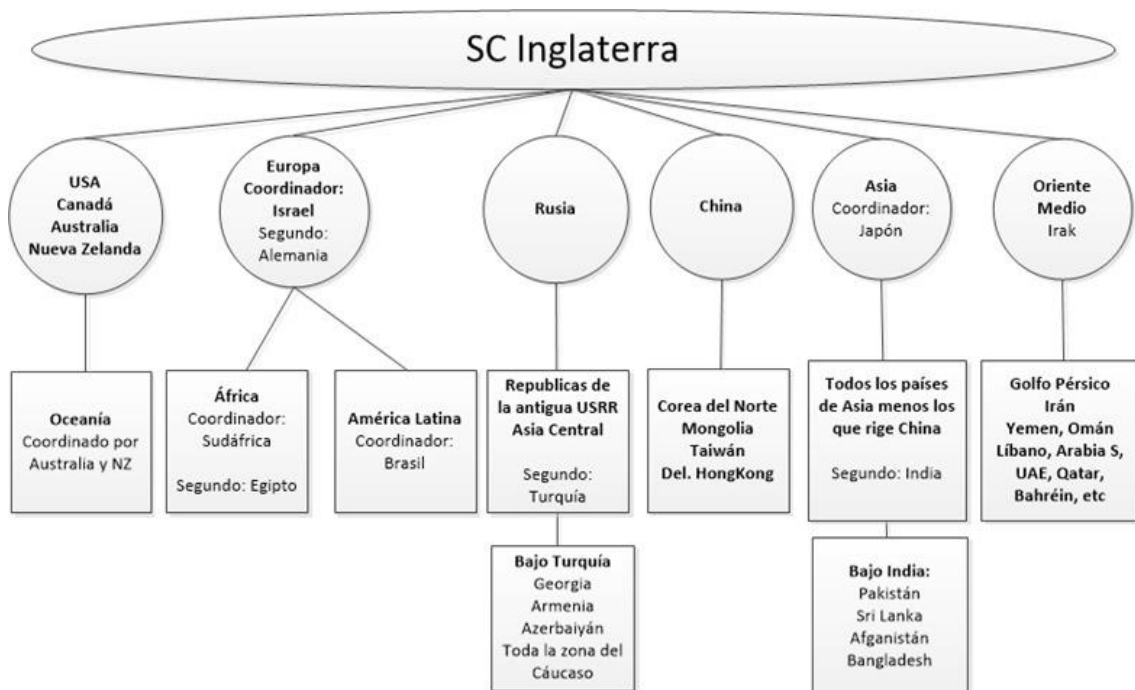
SC Inglaterra

USA
Canadá
Australia
Nueva Zelanda

Europa
Coordinador:
Israel
Segundo:
Alemania

Rusia

China

Asia
Coordinador:
Japón

Oriente
Medio
Irak

Oceanía
Coordinado por Australia y NZ

África
Coordinador:
Sudáfrica

Segundo: Egipto

América Latina
Coordinador:
Brasil

Republicas de la antigua USRR
Asia Central

Segundo:
Turquía

Corea del Norte
Mongolia
Taiwán
Del. HongKong

Todos los países de Asia menos los que rige China

Segundo: India

Golfo Pérsico
Irán
Yemen, Omán
Líbano, Arabia S,
UAE, Qatar,
Bahréin, etc

Bajo Turquía
Georgia
Armenia
Azerbaiyán
Toda la zona del Cáucaso

Bajo India:
Pakistán
Sri Lanka
Afganistán
Bangladesh